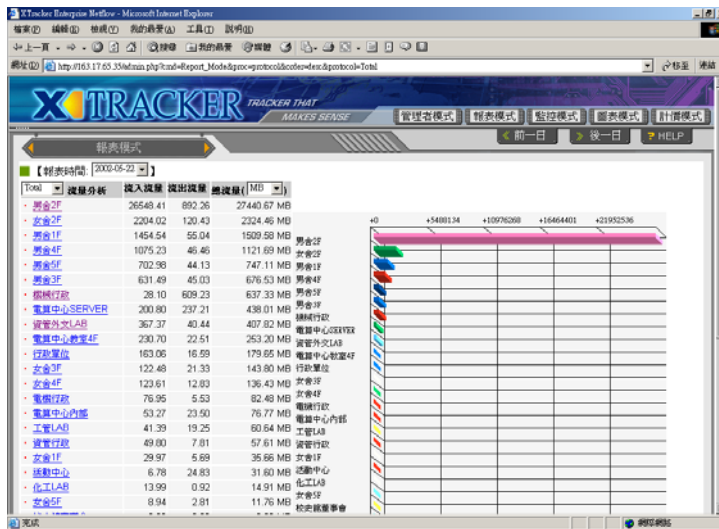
XTracker Enterprise Netflow - Microsoft Internet Explorer

檔案(F) 編輯(E) 檢視(V) 我的最愛(A) 工具(T) 說明(H)

上一頁 搜尋 我的最愛 媒體

網址(D) http://163.17.65.35/admin.php?cmd=Report_Mode&proc=protocol&cofee=text&protocol=Total

移至 連結

XTRACKER TRACKER THAT MAKES SENSE

管理者模式 報表模式 監控模式 圖表模式 計費模式

報表模式

前一日 後一日 HELP

【報表時間: 2002-05-22 】

| Total 流量分析 | 流入流量 | 流出流量 | 總流量(MB) |
|---|---|---|---|
| 男舍2F | 26548.41 | 892.26 | 27440.67 MB |
| 女舍2F | 2204.02 | 120.43 | 2324.46 MB |
| 男舍1F | 1454.54 | 55.04 | 1509.58 MB |
| 男舍4F | 1075.23 | 46.46 | 1121.69 MB |
| 男舍5F | 702.98 | 44.13 | 747.11 MB |
| 男舍3F | 631.49 | 45.03 | 676.53 MB |
| 機械行政 | 28.10 | 609.23 | 637.33 MB |
| 電算中心SERVER | 200.80 | 237.21 | 438.01 MB |
| 資管外文LAB | 367.37 | 40.44 | 407.82 MB |
| 電算中心教室4F | 230.70 | 22.51 | 253.20 MB |
| 行政單位 | 163.06 | 16.59 | 179.65 MB |
| 女舍3F | 122.48 | 21.33 | 143.80 MB |
| 女舍4F | 123.61 | 12.83 | 136.43 MB |
| 電機行政 | 76.95 | 5.53 | 82.48 MB |
| 電算中心內部 | 53.27 | 23.50 | 76.77 MB |
| 工管LAB | 41.39 | 19.25 | 60.64 MB |
| 資管行政 | 49.80 | 7.81 | 57.61 MB |
| 女舍1F | 29.97 | 5.69 | 35.66 MB |
| 活動中心 | 6.78 | 24.83 | 31.60 MB |
| 化工LAB | 13.99 | 0.92 | 14.91 MB |
| 女舍5F | 8.94 | 2.81 | 11.76 MB |

+0 +5488134 +10976268 +16464401 +21952536

男舍2F
女舍2F
男舍1F
男舍4F
男舍5F
男舍3F
機械行政
電算中心SERVER
資管外文LAB
電算中心教室4F
行政單位
女舍3F
女舍4F
電機行政
電算中心內部
工管LAB
資管行政
女舍1F
活動中心
化工LAB
女舍5F
校史館畫事會

完成 網際網路